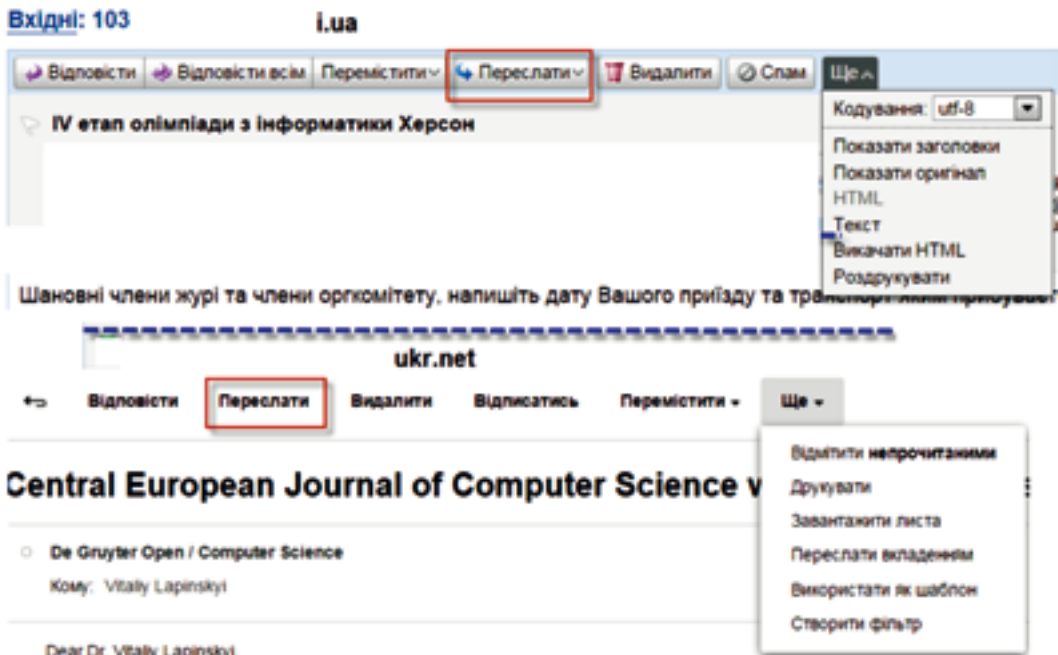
Вхідні: 103

i.ua

Відповісти | Відповісти всім | Перемістити | Переслати | Видалити | Спам | Ще

IV етап олімпіади з інформатики Херсон

Кодування: utf-8
Показати заголовки
Показати оригінал
HTML
Текст
Викачати HTML
Роздрукувати

Шановні члени журі та члени оргкомітету, напишіть дату Вашого приїзду та тра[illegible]

ukr.net

Відповісти | Переслати | Видалити | Відписатись | Перемістити | Ще

Central European Journal of Computer Science v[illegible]

Відмітити непрочитаними
Друкувати
Завантажити листа
Переслати вкладенням
Використати як шаблон
Створити фільтр

De Gruyter Open / Computer Science
Кому: Vitaliy Lapinskyi

Dear Dr. Vitaliy Lapinskyi